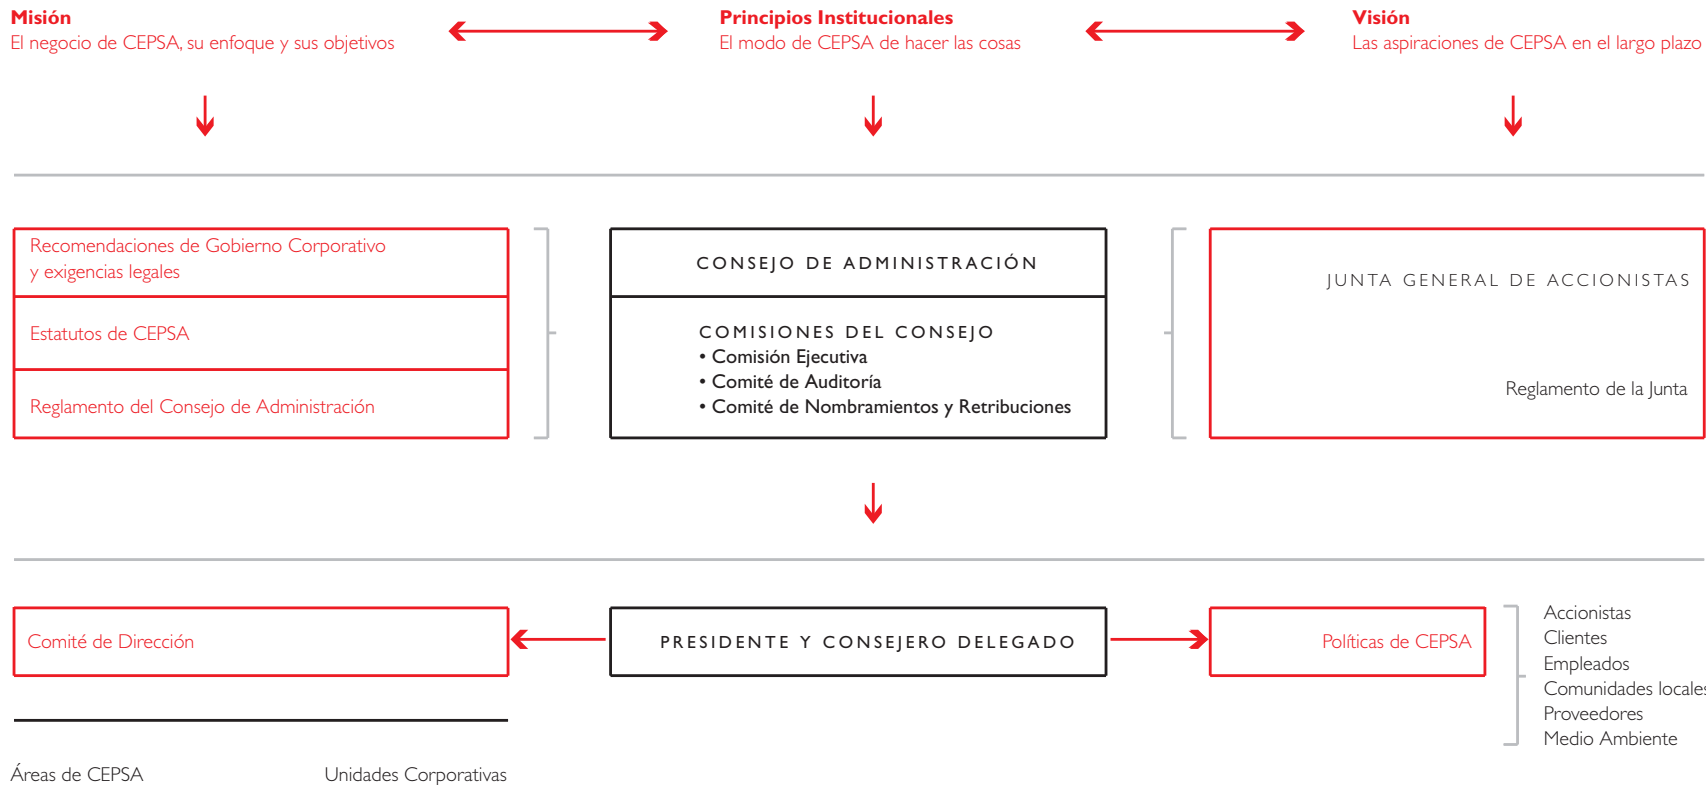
Misión
El negocio de CEPSA, su enfoque y sus objetivos

Principios Institucionales
El modo de CEPSA de hacer las cosas

Visión
Las aspiraciones de CEPSA en el largo plazo

Recomendaciones de Gobierno Corporativo y exigencias legales

Estatutos de CEPSA

Reglamento del Consejo de Administración

CONSEJO DE ADMINISTRACIÓN

COMISIONES DEL CONSEJO
• Comisión Ejecutiva
• Comité de Auditoría
• Comité de Nombramientos y Retribuciones

JUNTA GENERAL DE ACCIONISTAS

Reglamento de la Junta

Comité de Dirección

PRESIDENTE Y CONSEJERO DELEGADO

Políticas de CEPSA

Accionistas
Clientes
Empleados
Comunidades locales
Proveedores
Medio Ambiente

Áreas de CEPSA

Unidades Corporativas